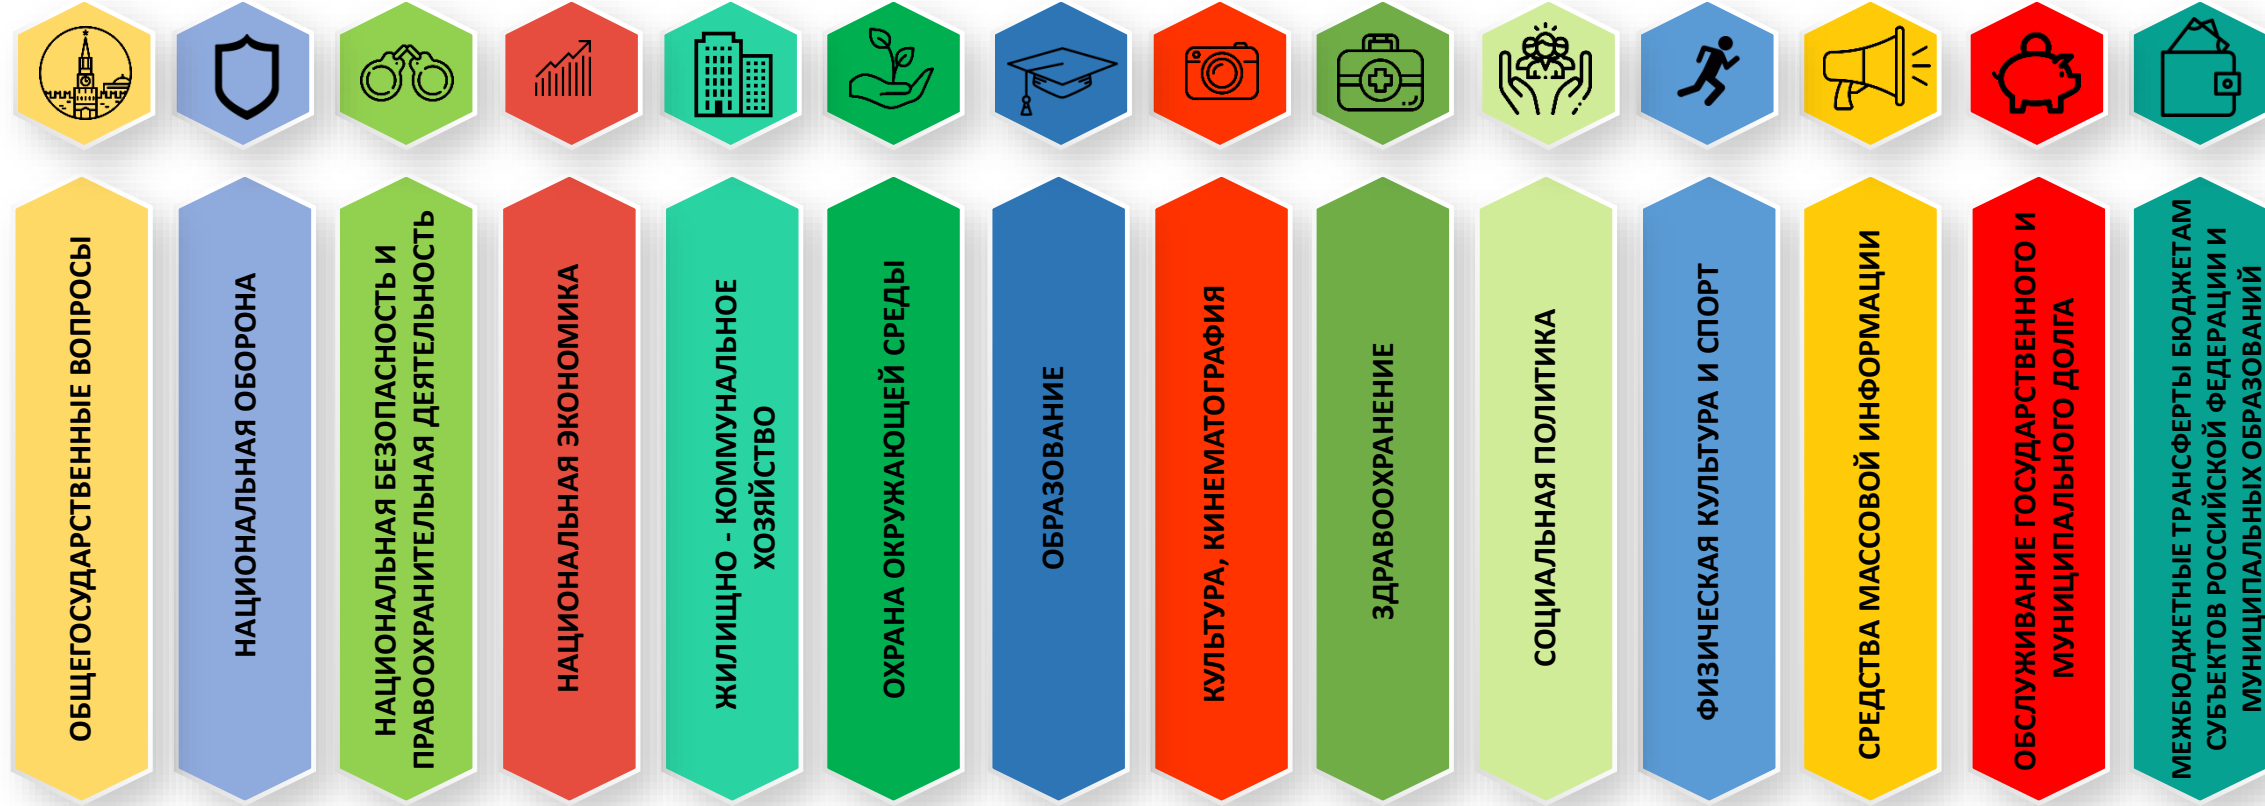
ОБЩЕГОСУДАРСТВЕННЫЕ ВОПРОСЫ

НАЦИОНАЛЬНАЯ ОБОРОНА

НАЦИОНАЛЬНАЯ БЕЗОПАСНОСТЬ И ПРАВООХРАНИТЕЛЬНАЯ ДЕЯТЕЛЬНОСТЬ

НАЦИОНАЛЬНАЯ ЭКОНОМИКА

ЖИЛИЩНО - КОММУНАЛЬНОЕ ХОЗЯЙСТВО

ОХРАНА ОКРУЖАЮЩЕЙ СРЕДЫ

ОБРАЗОВАНИЕ

КУЛЬТУРА, КИНЕМАТОГРАФИЯ

ЗДРАВООХРАНЕНИЕ

СОЦИАЛЬНАЯ ПОЛИТИКА

ФИЗИЧЕСКАЯ КУЛЬТУРА И СПОРТ

СРЕДСТВА МАССОВОЙ ИНФОРМАЦИИ

ОБСЛУЖИВАНИЕ ГОСУДАРСТВЕННОГО И МУНИЦИПАЛЬНОГО ДОЛГА

МЕЖБЮДЖЕТНЫЕ ТРАНСФЕРТЫ БЮДЖЕТАМ СУБЪЕКТОВ РОССИЙСКОЙ ФЕДЕРАЦИИ И МУНИЦИПАЛЬНЫХ ОБРАЗОВАНИЙ